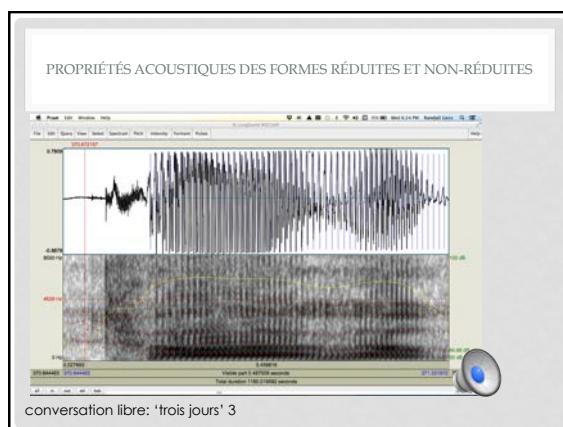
PROPRIÉTÉS ACOUSTIQUES DES FORMES RÉDUITES ET NON-RÉDUITES

Praat Edit Window Help

File Edit Query View Select Spectrum Pitch Intensity Formant Pulses Help

0.7806

-0.8876

5000 Hz

4638 Hz

0 Hz

Visible part 0.487509 seconds

Total duration 1180.219892 seconds

all in out sel bak

conversation libre: 'trois jours' 3